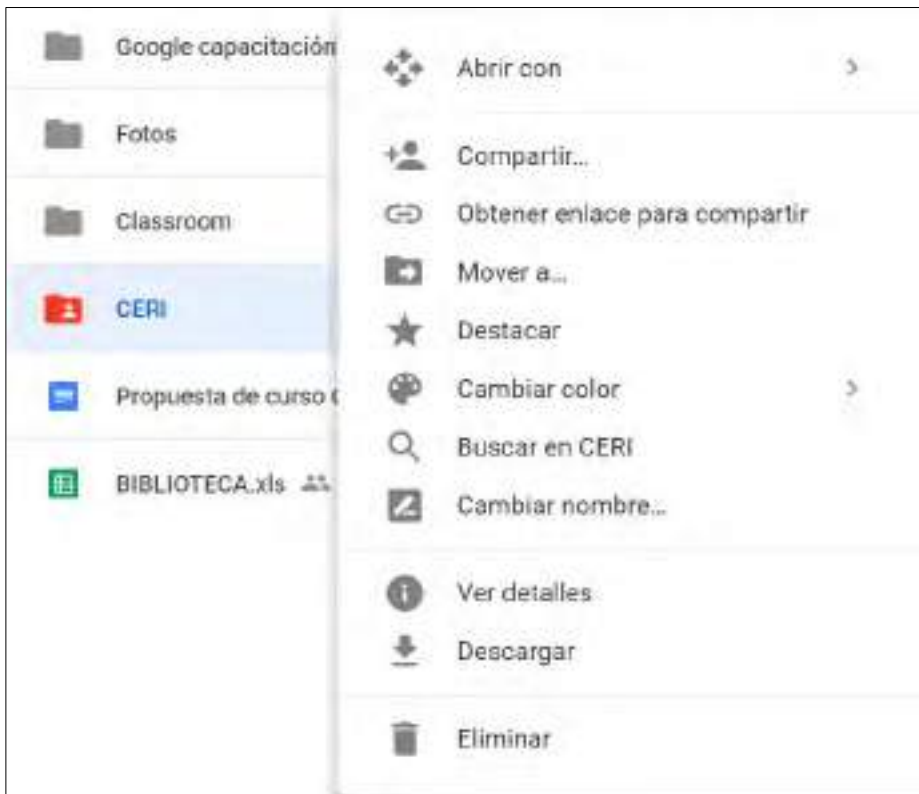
Google capacitación
Fotos
Classroom
CERI
Propuesta de curso
BIBLIOTECA.xls

Abrir con
Compartir...
Obtener enlace para compartir
Mover a...
Destacar
Cambiar color
Buscar en CERI
Cambiar nombre...
Ver detalles
Descargar
Eliminar